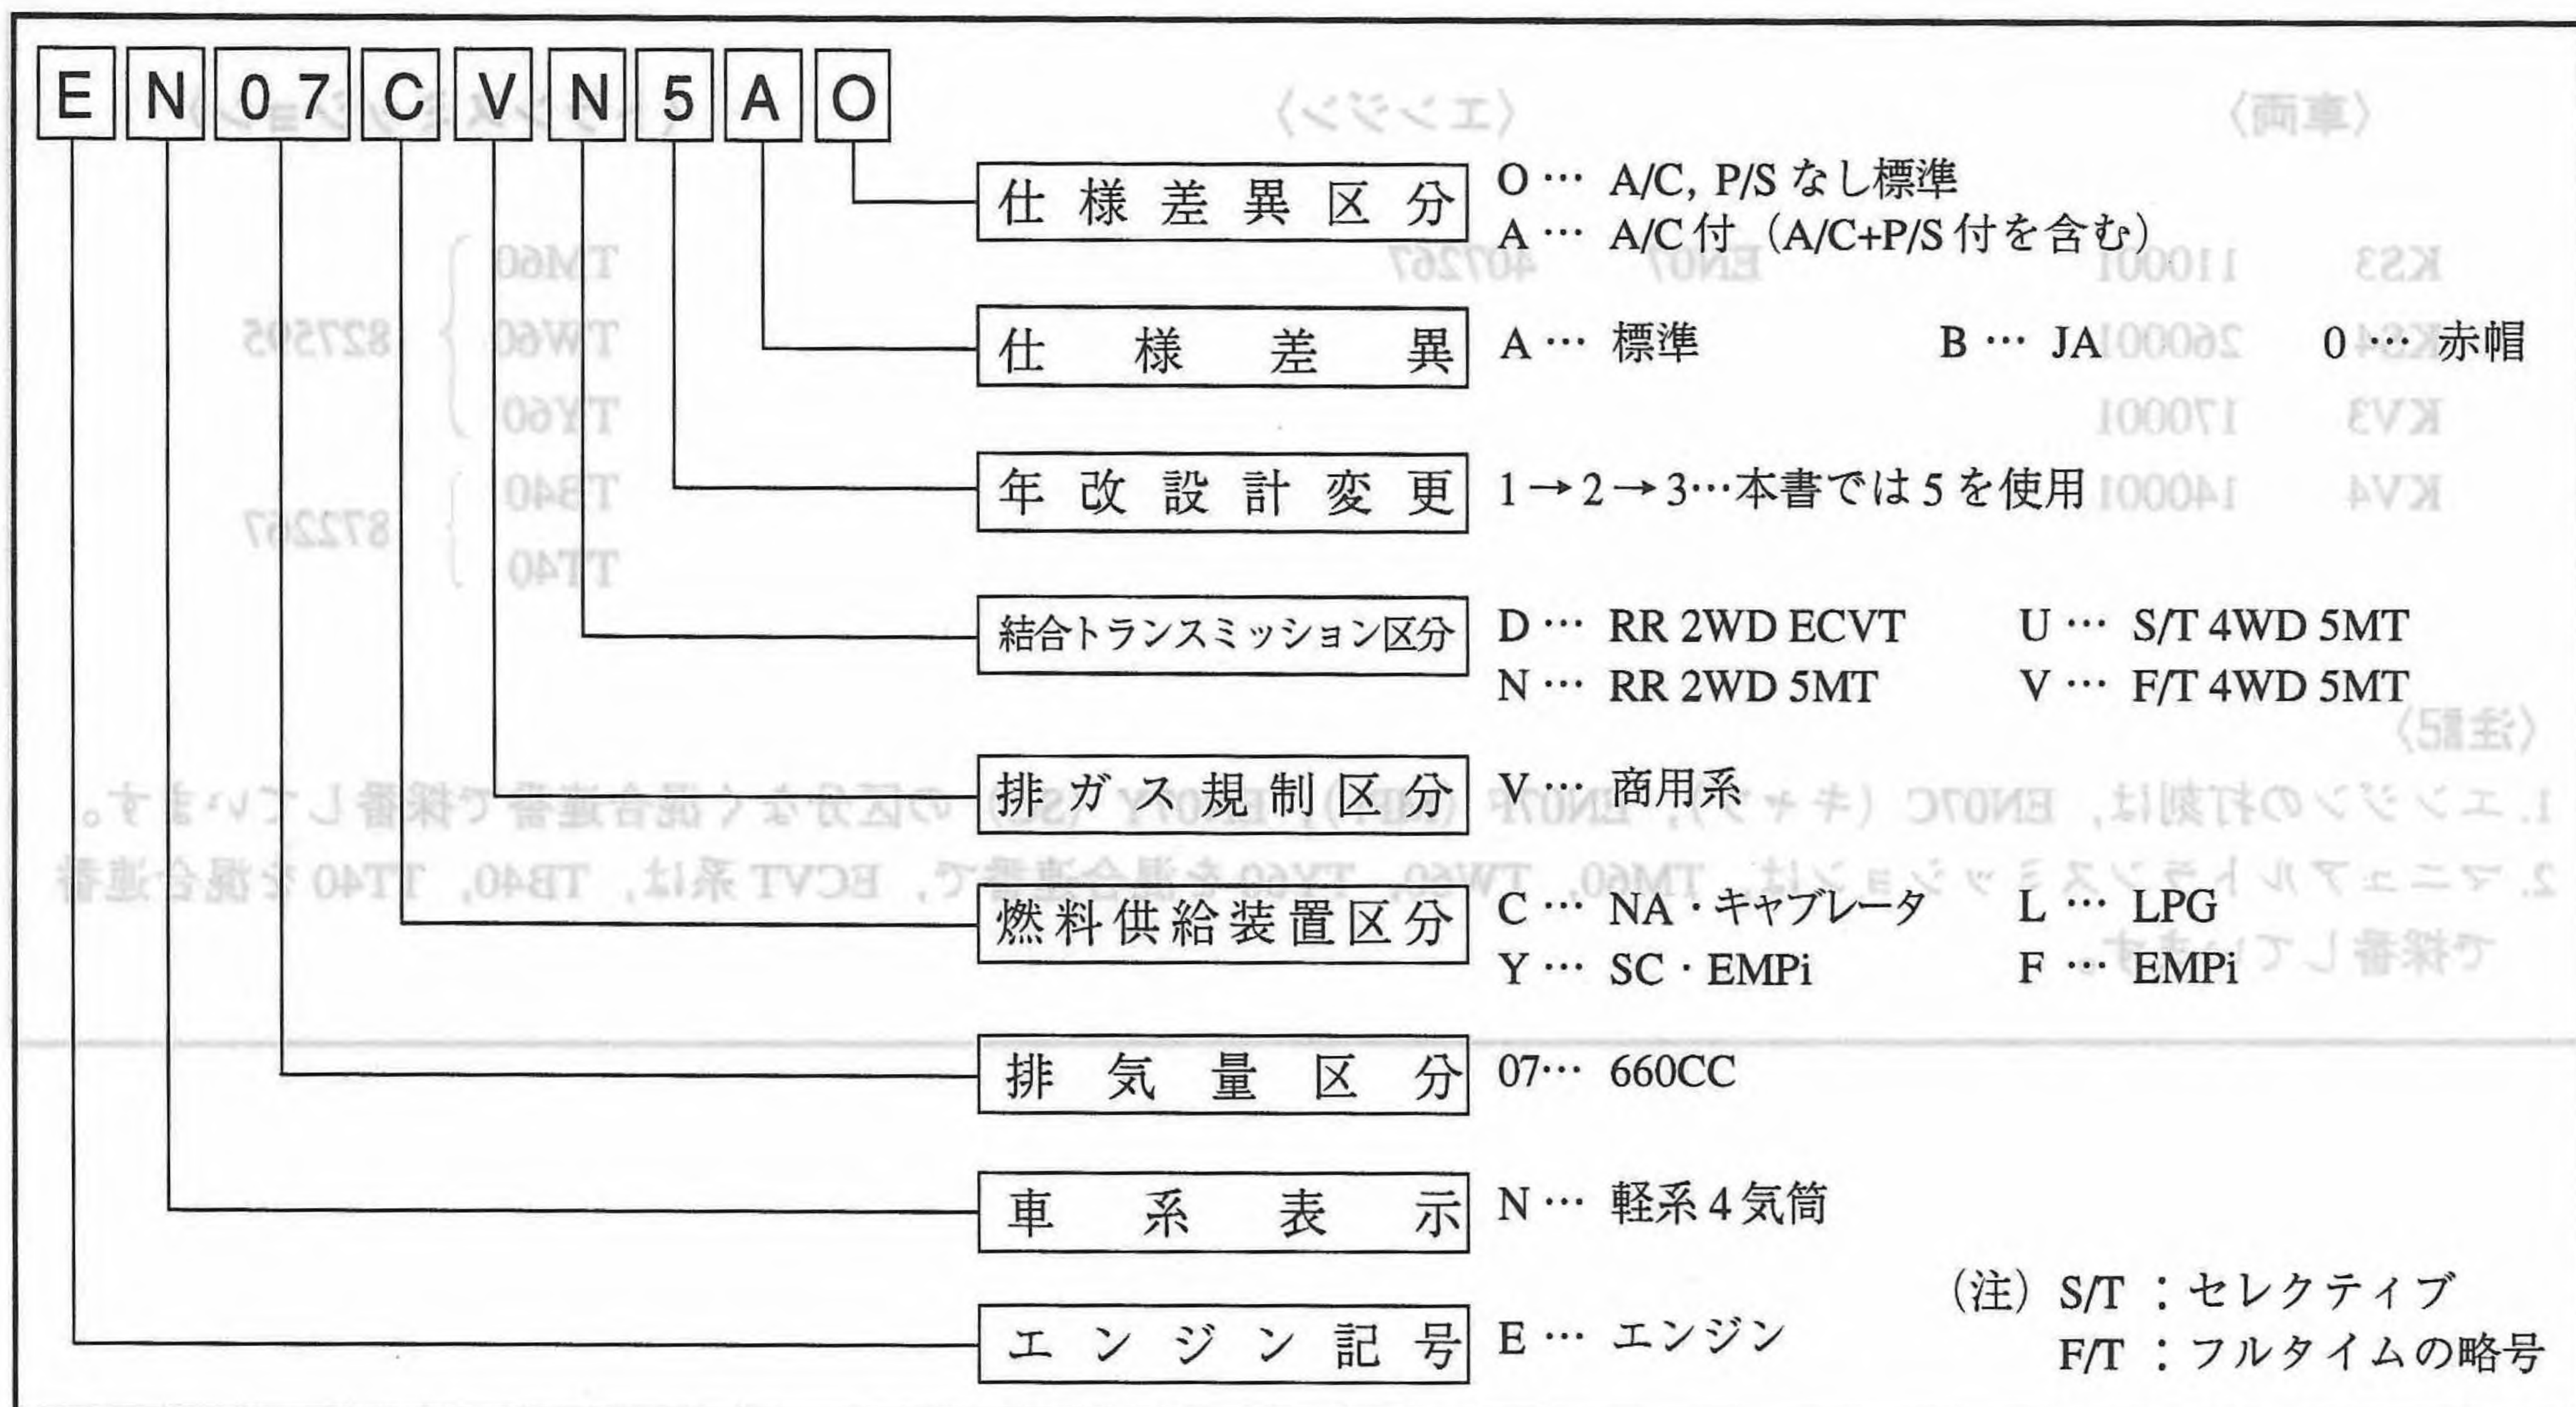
E N 07 C V N 5 A O

仕様差異区分
O… A/C, P/S なし標準
A… A/C 付（A/C+P/S 付を含む）

仕様差異
A… 標準　B… JA　0… 赤帽

年改設計変更
1→2→3…本書では5を使用

結合トランスミッション区分
D… RR 2WD ECVT　U… S/T 4WD 5MT
N… RR 2WD 5MT　V… F/T 4WD 5MT

排ガス規制区分
V… 商用系

燃料供給装置区分
C… NA・キャブレータ　L… LPG
Y… SC・EMPi　F… EMPi

排気量区分
07… 660CC

車系表示
N… 軽系4気筒

エンジン記号
E… エンジン

（注）S/T：セレクティブ
F/T：フルタイムの略号